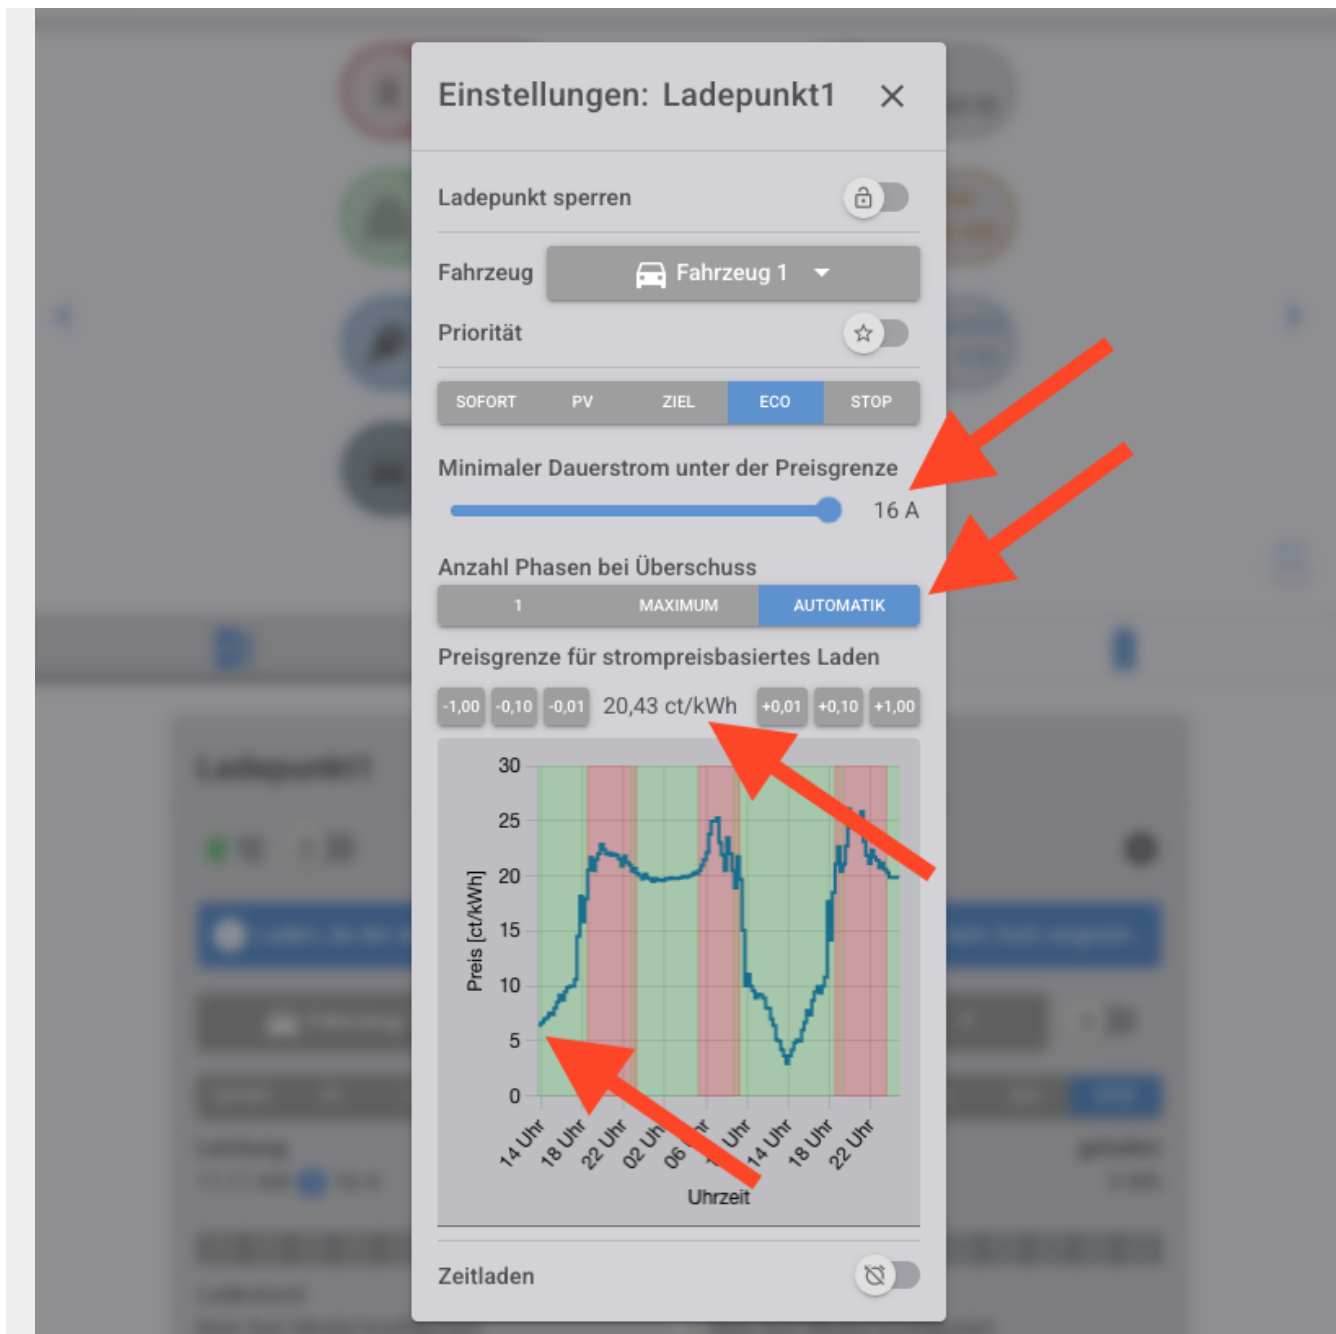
Einstellungen: Ladepunkt1 ✕

Ladepunkt sperren

Fahrzeug
Fahrzeug 1

Priorität

SOFORT
PV
ZIEL
ECO
STOP

Minimaler Dauerstrom unter der Preisgrenze
16 A

Anzahl Phasen bei Überschuss
1
MAXIMUM
AUTOMATIK

Preisgrenze für strompreisbasiertes Laden
-1,00
-0,10
-0,01
20,43 ct/kWh
+0,01
+0,10
+1,00

30
25
20
15
10
5
0
Preis [ct/kWh]
14 Uhr
18 Uhr
22 Uhr
02 Uhr
06 Uhr
10 Uhr
14 Uhr
18 Uhr
22 Uhr
Uhrzeit

Zeitladen